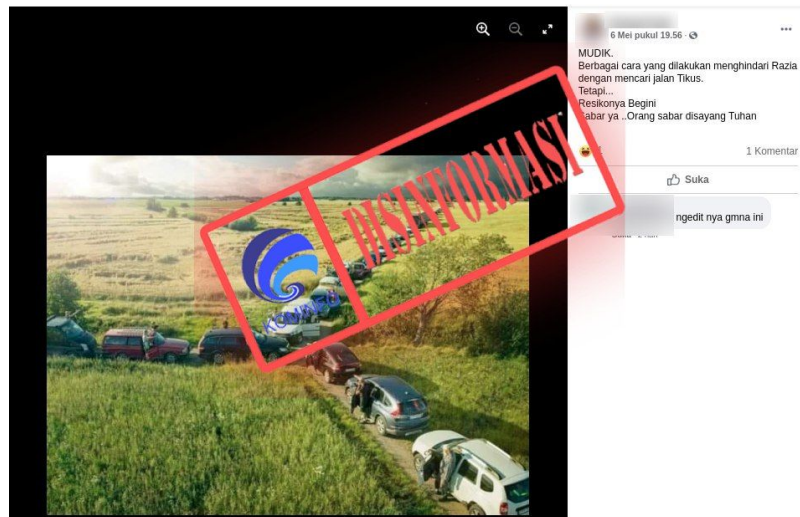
DISINFORMASI

KOMINFO

6 Mei pukul 19.56 ·

MUDIK.
Berbagai cara yang dilakukan menghindari Razia dengan mencari jalan Tikus.
Tetapi...
Resikonya Begini
Sabar ya ..Orang sabar disayang Tuhan

1 Komentar

Suka

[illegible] ngedit nya gmna ini